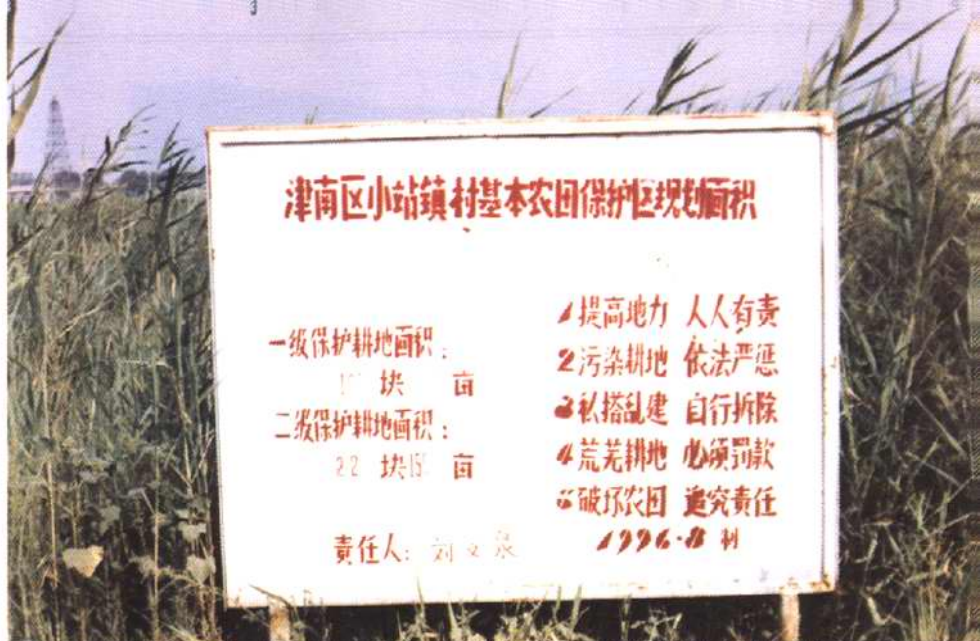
津南区小站镇村基本农田保护区规划面积

一级保护耕地面积：
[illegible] 块 亩
二级保护耕地面积：
22 块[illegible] 亩

责任人：刘文泉

1 提高地力 人人有责
2 污染耕地 依法严惩
3 私搭乱建 自行拆除
4 荒芜耕地 必须罚款
5 破坏农田 追究责任
1996.8 制